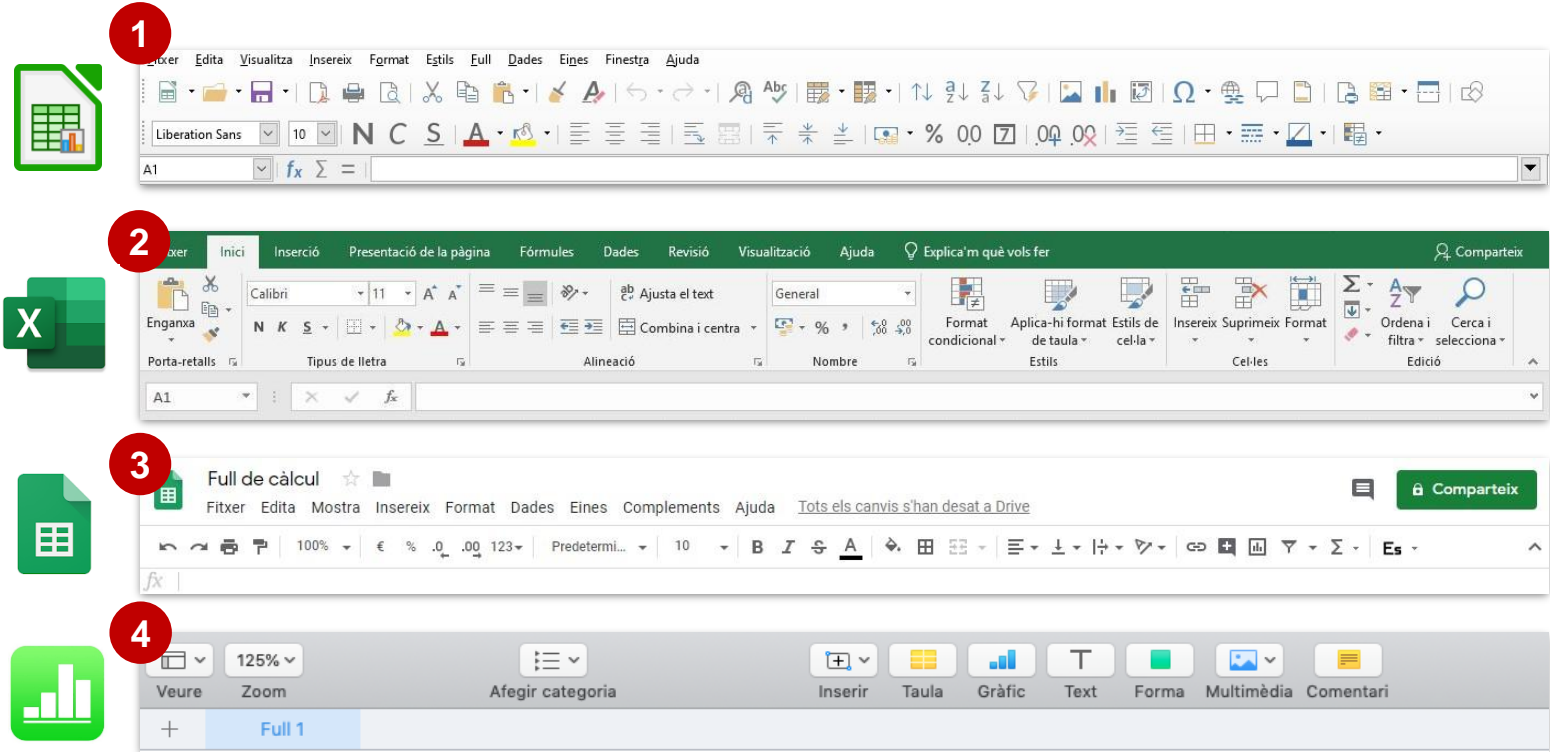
1

Fitxer Edita Visualitza Insereix Format Estils Full Dades Eines Finestra Ajuda

Liberation Sans 10 N C S % 0.0 7 0.0 0.0

A1 $f_x$ Σ =

2

Fitxer Inici Inserció Presentació de la pàgina Fórmules Dades Revisió Visualització Ajuda Explica'm què vols fer Comparteix

Enganxa Calibri 11 A A N K S A Ajusta el text Combina i centra General % , Format condicional Aplica-hi format de taula Estils de cel·la Insereix Suprimeix Format Ordena i filtra Cerca i selecciona

Porta-retalls Tipus de lletra Alineació Nombre Estils Cel·les Edició

A1 $f_x$

3

Full de càlcul

Fitxer Edita Mostra Insereix Format Dades Eines Complements Ajuda Tots els canvis s'han desat a Drive

Comparteix

100% € % .0 .00 123 Predetermi... 10 B I S A Es

$fx$

4

125%

Veure Zoom Afegir categoria Inserir Taula Gràfic Text Forma Multimèdia Comentari

+ Full 1